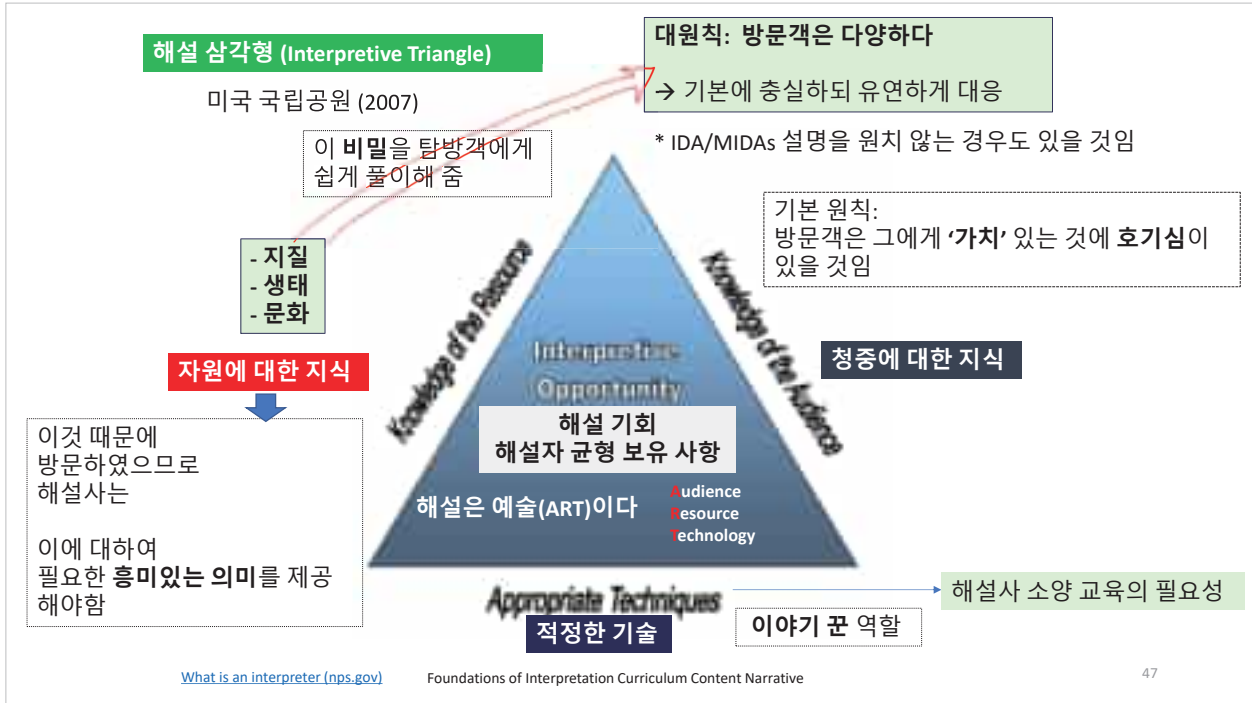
해설 삼각형 (Interpretive Triangle)

미국 국립공원 (2007)

대원칙: 방문객은 다양하다

→ 기본에 충실하되 유연하게 대응

* IDA/MIDAs 설명을 원치 않는 경우도 있을 것임

이 비밀을 탐방객에게 쉽게 풀이해 줌

기본 원칙:
방문객은 그에게 '가치' 있는 것에 호기심이 있을 것임

- 지질
- 생태
- 문화

Knowledge of the Resource

Knowledge of the Audience

청중에 대한 지식

자원에 대한 지식

Interpretive Opportunity

해설 기회
해설자 균형 보유 사항

이것 때문에
방문하였으므로
해설사는

이에 대하여
필요한 흥미있는 의미를 제공
해야함

해설은 예술(ART)이다

Audience
Resource
Technology

Appropriate Techniques

해설사 소양 교육의 필요성

적정한 기술

이야기 꾼 역할

What is an interpreter (nps.gov)

Foundations of Interpretation Curriculum Content Narrative

47